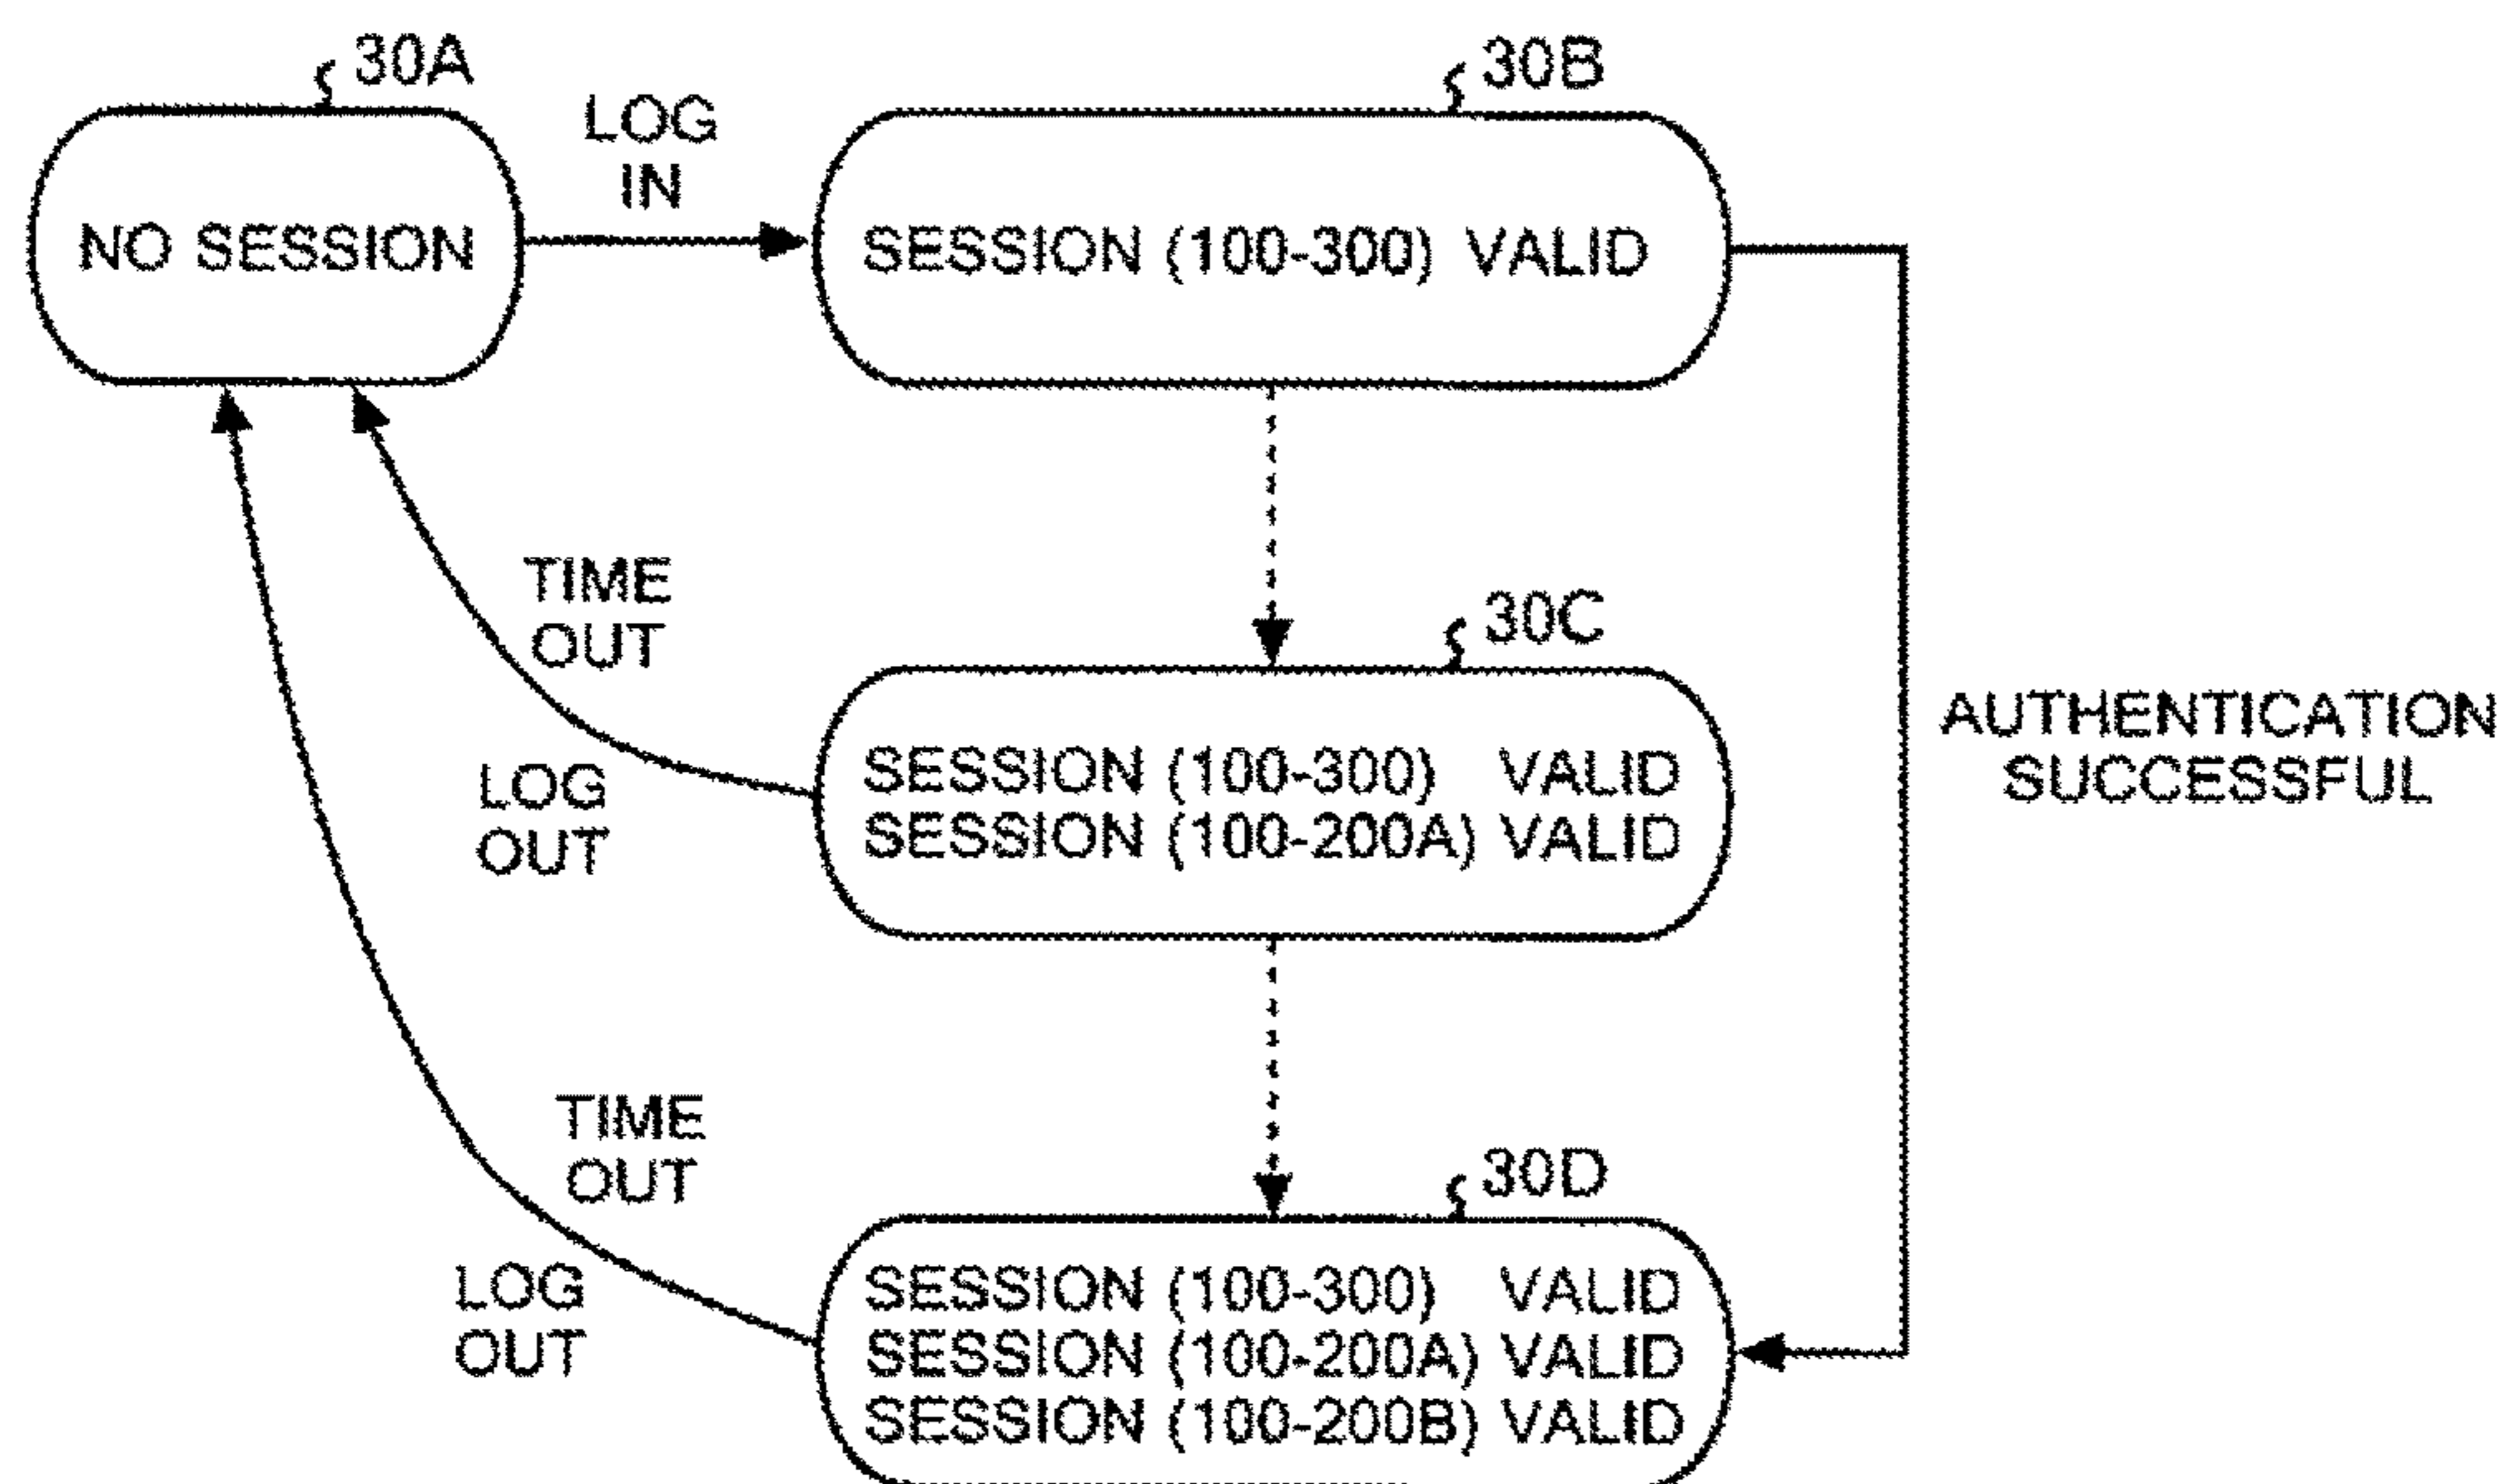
30A

NO SESSION

LOG IN

30B

SESSION (100-300) VALID

AUTHENTICATION SUCCESSFUL

TIME OUT

LOG OUT

30C

SESSION (100-300) VALID
SESSION (100-200A) VALID

TIME OUT

LOG OUT

30D

SESSION (100-300) VALID
SESSION (100-200A) VALID
SESSION (100-200B) VALID